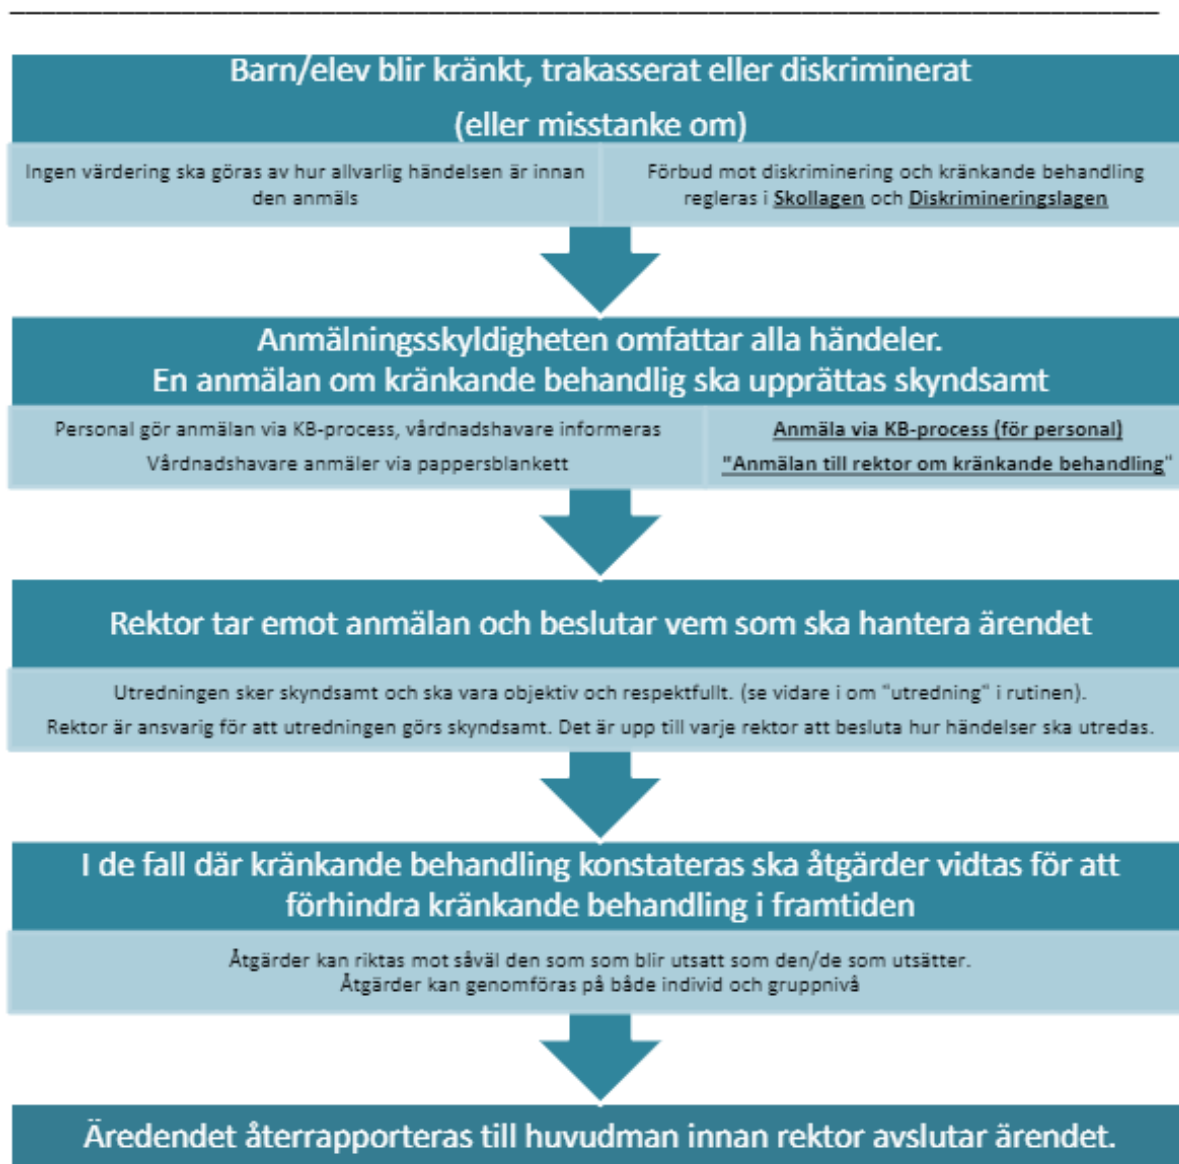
Barn/elev blir kränkt, trakasserat eller diskriminerat
(eller misstanke om)

Ingen värdering ska göras av hur allvarlig händelsen är innan den anmäls

Förbud mot diskriminering och kränkande behandling regleras i Skollagen och Diskrimineringslagen

Anmälningsskyldigheten omfattar alla händeler.
En anmälan om kränkande behandlig ska upprättas skyndsamt

Personal gör anmälan via KB-process, vårdnadshavare informeras
Vårdnadshavare anmäler via pappersblankett

Anmäla via KB-process (för personal)
"Anmälan till rektor om kränkande behandling"

Rektor tar emot anmälan och beslutar vem som ska hantera ärendet

Utredningen sker skyndsamt och ska vara objektiv och respektfullt. (se vidare i om "utredning" i rutinen).
Rektor är ansvarig för att utredningen görs skyndsamt. Det är upp till varje rektor att besluta hur händelser ska utredas.

I de fall där kränkande behandling konstateras ska åtgärder vidtas för att förhindra kränkande behandling i framtiden

Åtgärder kan riktas mot såväl den som som blir utsatt som den/de som utsätter.
Åtgärder kan genomföras på både individ och gruppnivå

Äredendet återrapporteras till huvudman innan rektor avslutar ärendet.